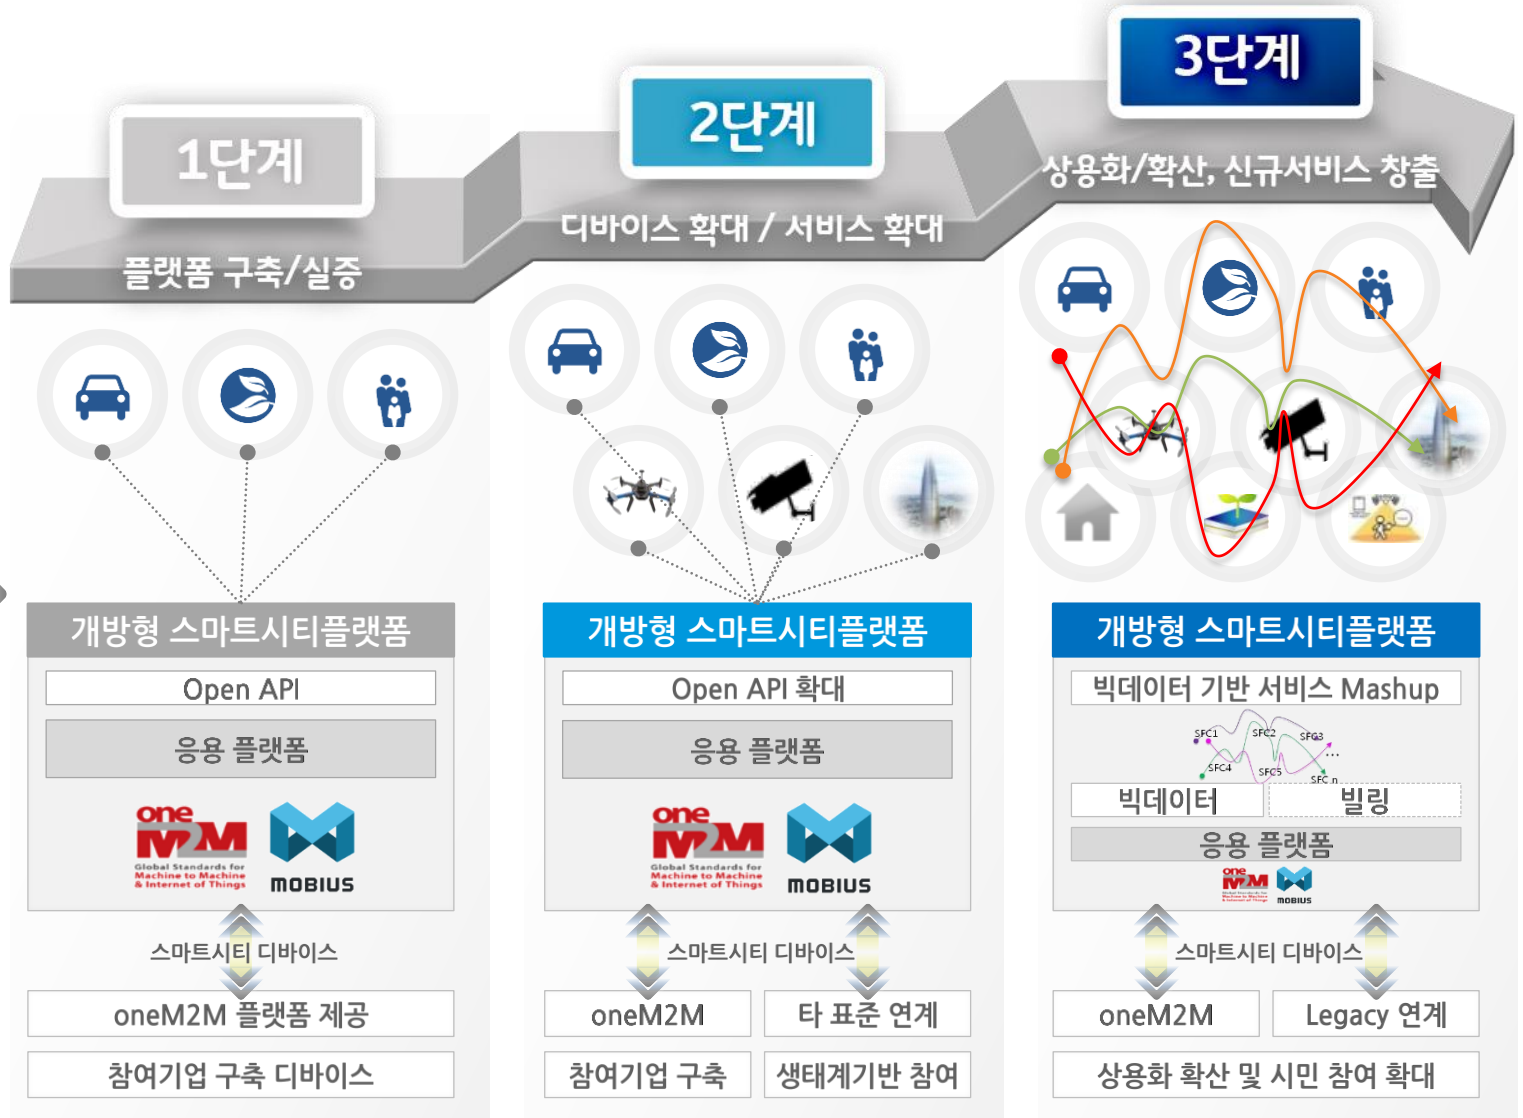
1단계

플랫폼 구축/실증

2단계

디바이스 확대 / 서비스 확대

3단계

상용화/확산, 신규서비스 창출

개방형 스마트시티플랫폼

Open API

응용 플랫폼

oneM2M Global Standards for Machine to Machine & Internet of Things

MOBIUS

스마트시티 디바이스

oneM2M 플랫폼 제공

참여기업 구축 디바이스

개방형 스마트시티플랫폼

Open API 확대

응용 플랫폼

oneM2M Global Standards for Machine to Machine & Internet of Things

MOBIUS

스마트시티 디바이스

oneM2M

타 표준 연계

참여기업 구축

생태계기반 참여

개방형 스마트시티플랫폼

빅데이터 기반 서비스 Mashup

SFC1 SFC2 SFC3 SFC4 SFC5 SFC n

빅데이터

빌링

응용 플랫폼

oneM2M MOBIUS

스마트시티 디바이스

oneM2M

Legacy 연계

상용화 확산 및 시민 참여 확대